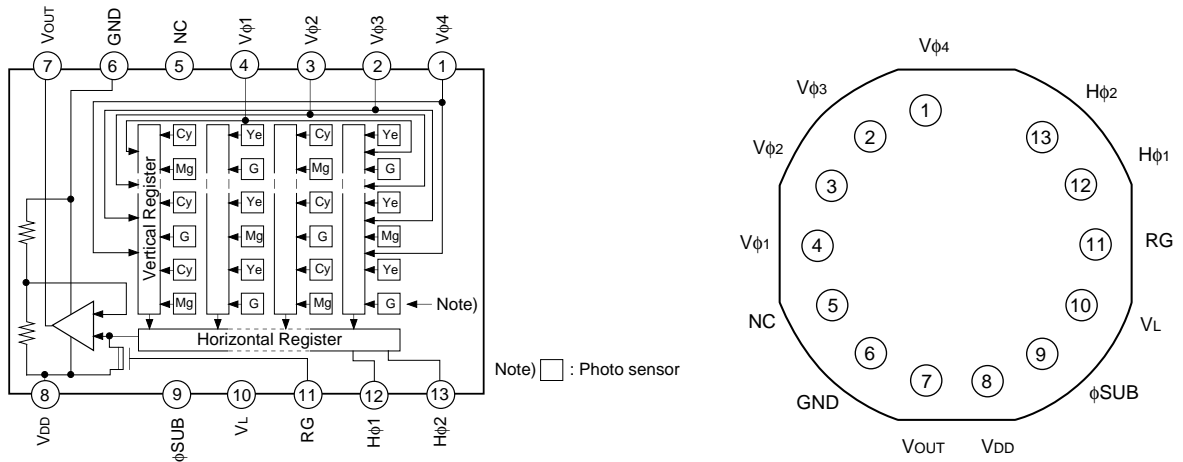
VOUT GND NC Vφ1 Vφ2 Vφ3 Vφ4

7 6 5 4 3 2 1

Cy Ye Cy Ye
Mg G Mg G
Cy Ye Cy Ye
G Mg G Mg
Cy Ye Cy Ye
Mg G Mg G

Vertical Register

Note)

Horizontal Register

8 9 10 11 12 13

VDD φSUB VL RG Hφ1 Hφ2

Note) □ : Photo sensor

Vφ4
Vφ3
Hφ2
Vφ2
Hφ1
Vφ1
RG
NC
VL
GND
φSUB
VOUT
VDD

1 2 13 3 12 4 11 5 10 6 9 7 8